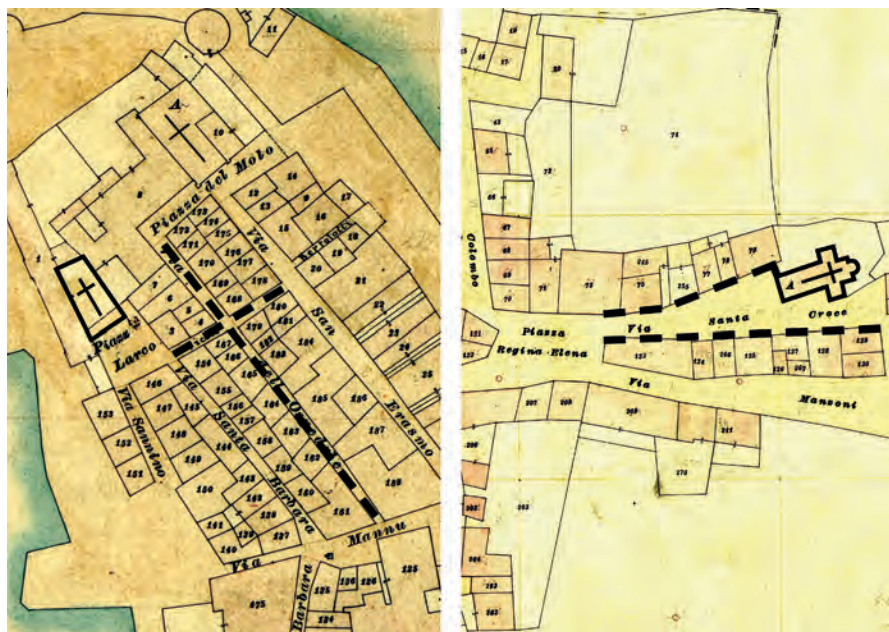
Piazza del Molo

Via San Erasmo

Piazza Larco

Via Sannino

Via Santa Barbara

Via Ospedale

Via Mannu

Barbara

A

11
10
12
13
14
15
16
17
18
19
20
21
22
23
24
25
125
126
127
128
129
130
131
132
133
134
135
136
137
138
139
140
141
142
143
144
145
146
147
148
149
150
151
152
153
154
155
156
157
158
159
160
161
162
163
164
165
166
167
168
169
170
171
172
173
174
175

Colombo

Piazza Regina Elena

Via Santa Croce

Via Manzoni

A

71
72
73
75
76
77
78
79
121
122
123
124
125
126
127
128
129
130
131
132
170
171
172
173
200
201
202
203
204
205
206
207
208
209
210
211
212
213
214
215
216
217
218
219
220
221
222
223
224
225
226
227
228
229
230
231
232
233
234
235
236
237
238
239
240
241
242
243
244
245
246
247
248
249
250
251
252
253
254
255
256
257
258
259
260
261
262
263
264
265
266
267
268
269
270
271
272
273
274
275
276
277
278
279
280
281
282
283
284
285
286
287
288
289
290
291
292
293
294
295
296
297
298
299
300
301
302
303
304
305
306
307
308
309
310
311
312
313
314
315
316
317
318
319
320
321
322
323
324
325
326
327
328
329
330
331
332
333
334
335
336
337
338
339
340
341
342
343
344
345
346
347
348
349
350
351
352
353
354
355
356
357
358
359
360
361
362
363
364
365
366
367
368
369
370
371
372
373
374
375
376
377
378
379
380
381
382
383
384
385
386
387
388
389
390
391
392
393
394
395
396
397
398
399
400